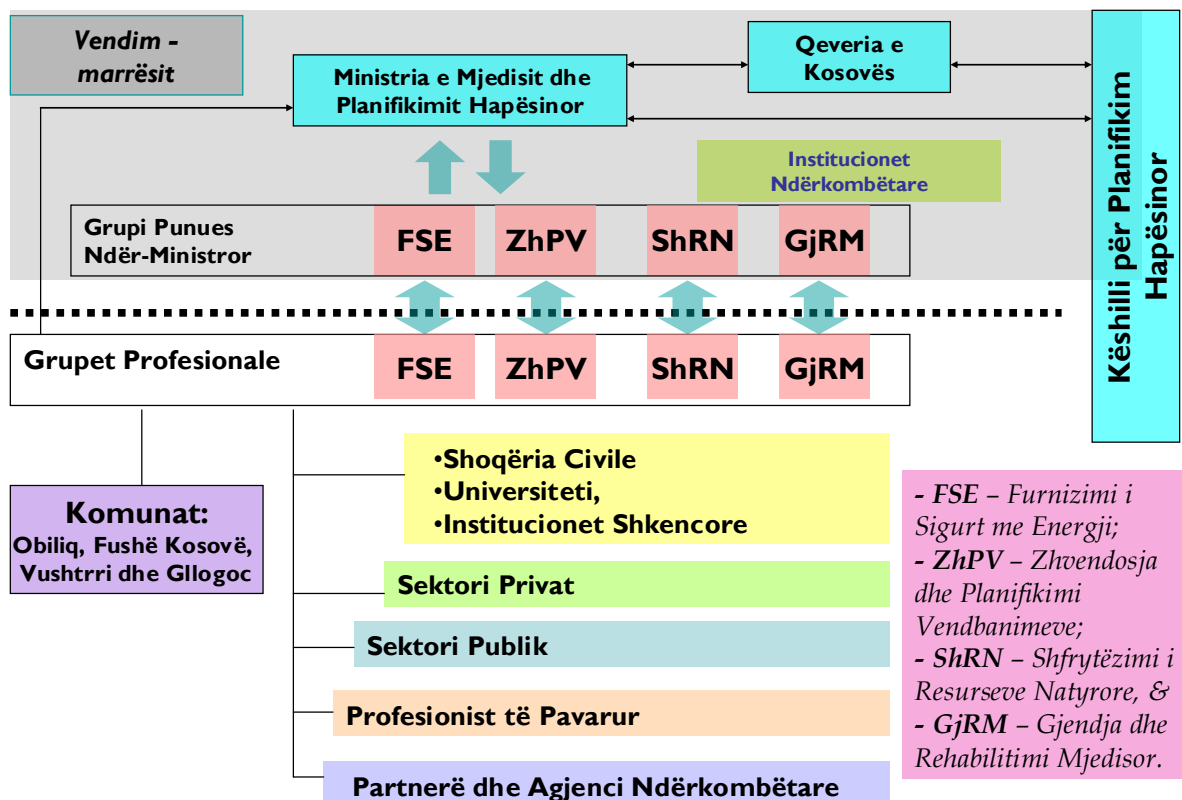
Vendim - marrësit

Ministria e Mjedisit dhe Planifikimit Hapësinor

Qeveria e Kosovës

Këshilli për Planifikim Hapësinor

Institucionet Ndërkombëtare

Grupi Punues Ndër-Ministror

FSE

ZhPV

ShRN

GjRM

Grupet Profesionale

FSE

ZhPV

ShRN

GjRM

Komunat: Obiliq, Fushë Kosovë, Vushtrri dhe Gllogoc

•Shoqëria Civile
•Universiteti,
•Institucionet Shkencore

Sektori Privat

Sektori Publik

Profesionist të Pavarur

Partnerë dhe Agjenci Ndërkombëtare

- FSE – Furnizimi i Sigurt me Energji;
- ZhPV – Zhvendosja dhe Planifikimi Vendbanimeve;
- ShRN – Shfrytëzimi i Resurseve Natyrore, &
- GjRM – Gjendja dhe Rehabilitimi Mjedisor.